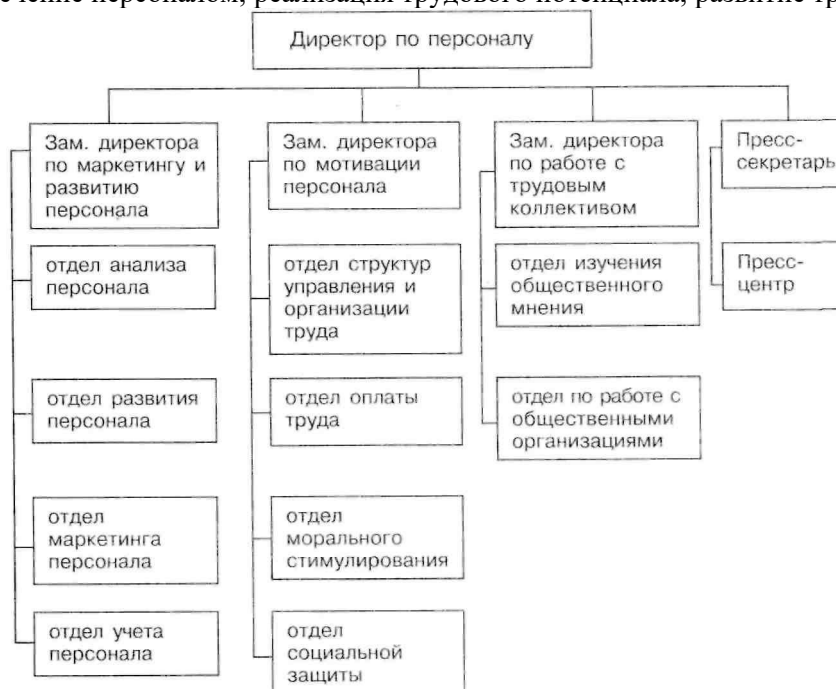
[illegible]чение персоналом, реализация трудового потенциала, развитие тр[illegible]

Директор по персоналу

Зам. директора по маркетингу и развитию персонала

отдел анализа персонала

отдел развития персонала

отдел маркетинга персонала

отдел учета персонала

Зам. директора по мотивации персонала

отдел структур управления и организации труда

отдел оплаты труда

отдел морального стимулирования

отдел социальной защиты

Зам. директора по работе с трудовым коллективом

отдел изучения общественного мнения

отдел по работе с общественными организациями

Пресс-секретарь

Пресс-центр